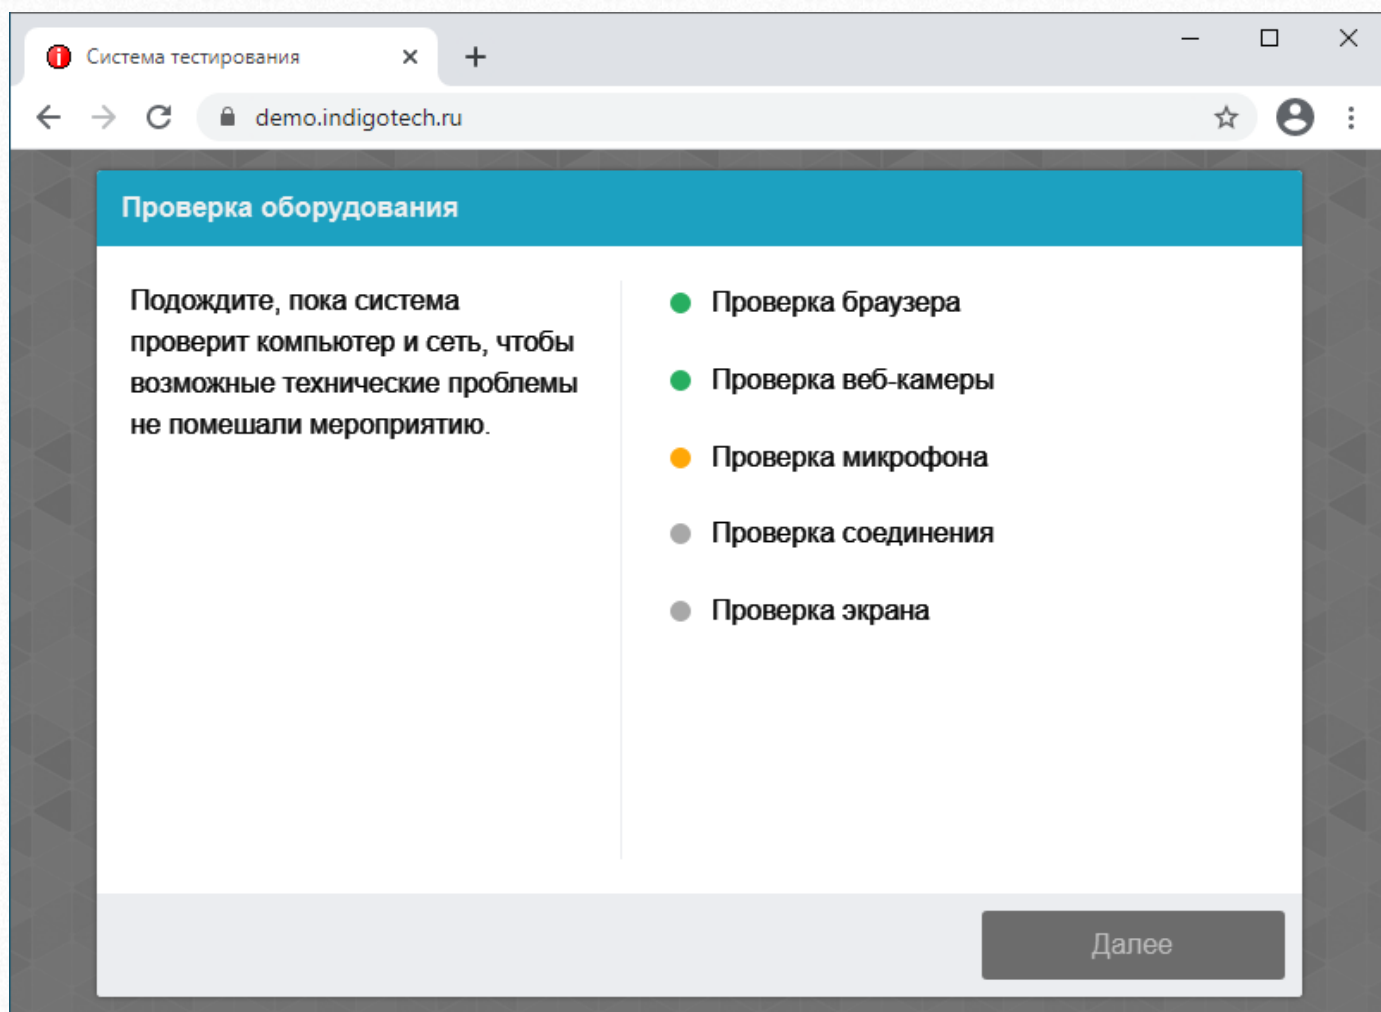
Система тестирования

demo.indigotech.ru

Проверка оборудования

Подождите, пока система проверит компьютер и сеть, чтобы возможные технические проблемы не помешали мероприятию.

Проверка браузера

Проверка веб-камеры

Проверка микрофона

Проверка соединения

Проверка экрана

Далее